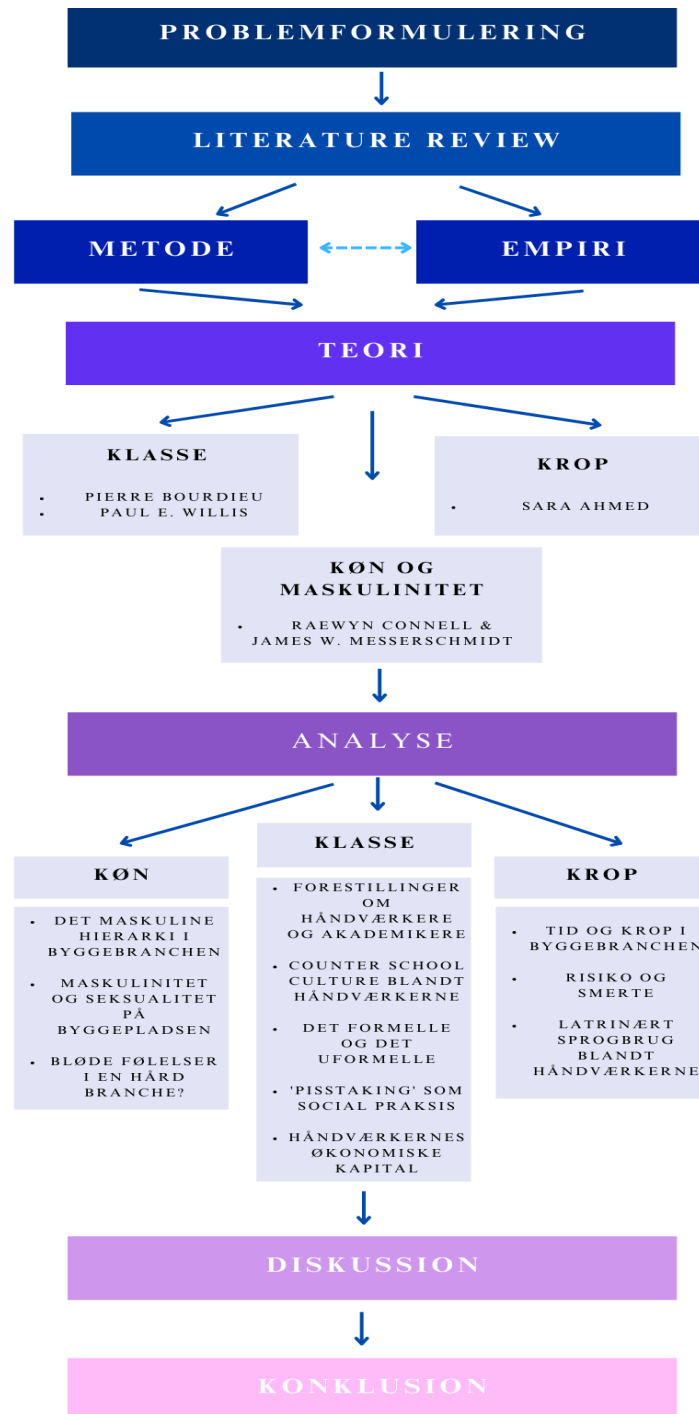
PROBLEMFORMULERING

LITERATURE REVIEW

METODE

EMPIRI

TEORI

KLASSE

- PIERRE BOURDIEU
- PAUL E. WILLIS

KROP

- SARA AHMED

KØN OG MASKULINITET

- RAEWYN CONNELL & JAMES W. MESSERSCHMIDT

ANALYSE

KØN

- DET MASKULINE HIERARKI I BYGGEBRANCHEN
- MASKULINITET OG SEKSUALITET PÅ BYGGEPLADSEN
- BLØDE FØLELSER I EN HÅRD BRANCHE?

KLASSE

- FORESTILLINGER OM HÅNDVÆRKERE OG AKADEMIKERE
- COUNTER SCHOOL CULTURE BLANDT HÅNDVÆRKERNE
- DET FORMELLE OG DET UFORMELLE
- 'PISSTAKING' SOM SOCIAL PRAKSIS
- HÅNDVÆRKERNES ØKONOMISKE KAPITAL

KROP

- TID OG KROP I BYGGEBRANCHEN
- RISIKO OG SMERTE
- LATRINÆRT SPROGBRUG BLANDT HÅNDVÆRKERNE

DISKUSSION

KONKLUSION